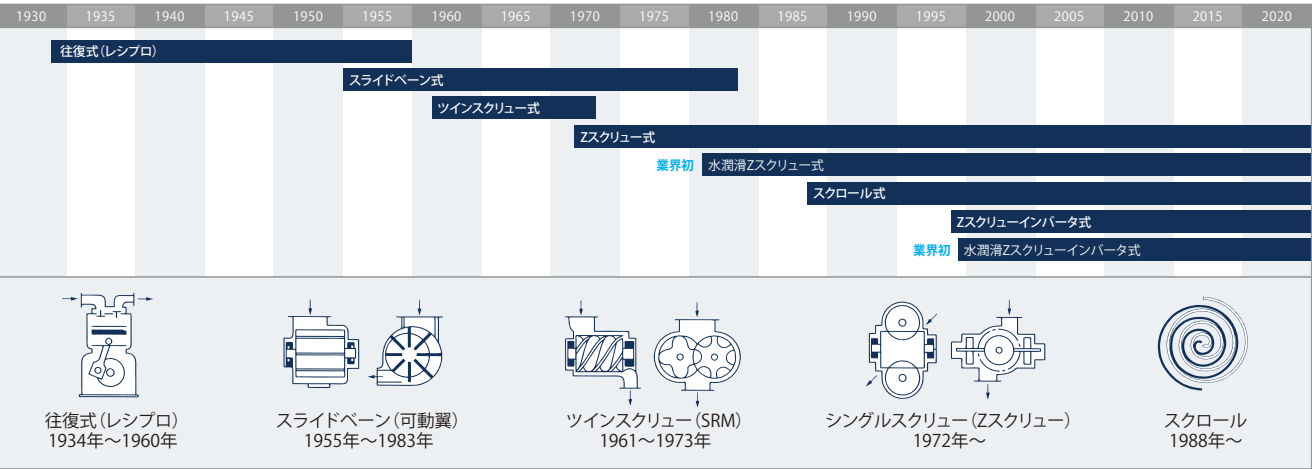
| 1930 | 1935 | 1940 | 1945 | 1950 | 1955 | 1960 | 1965 | 1970 | 1975 | 1980 | 1985 | 1990 | 1995 | 2000 | 2005 | 2010 | 2015 | 2020 |
|---|---|---|---|---|---|---|---|---|---|---|---|---|---|---|---|---|---|---|

往復式(レシプロ)

スライドベーン式

ツインスクリュー式

Zスクリュー式

業界初 水潤滑Zスクリュー式

スクロール式

Zスクリューインバータ式

業界初 水潤滑Zスクリューインバータ式

往復式(レシプロ)
1934年~1960年

スライドベーン(可動翼)
1955年~1983年

ツインスクリュー(SRM)
1961~1973年

シングルスクリュー(Zスクリュー)
1972年~

スクロール
1988年~